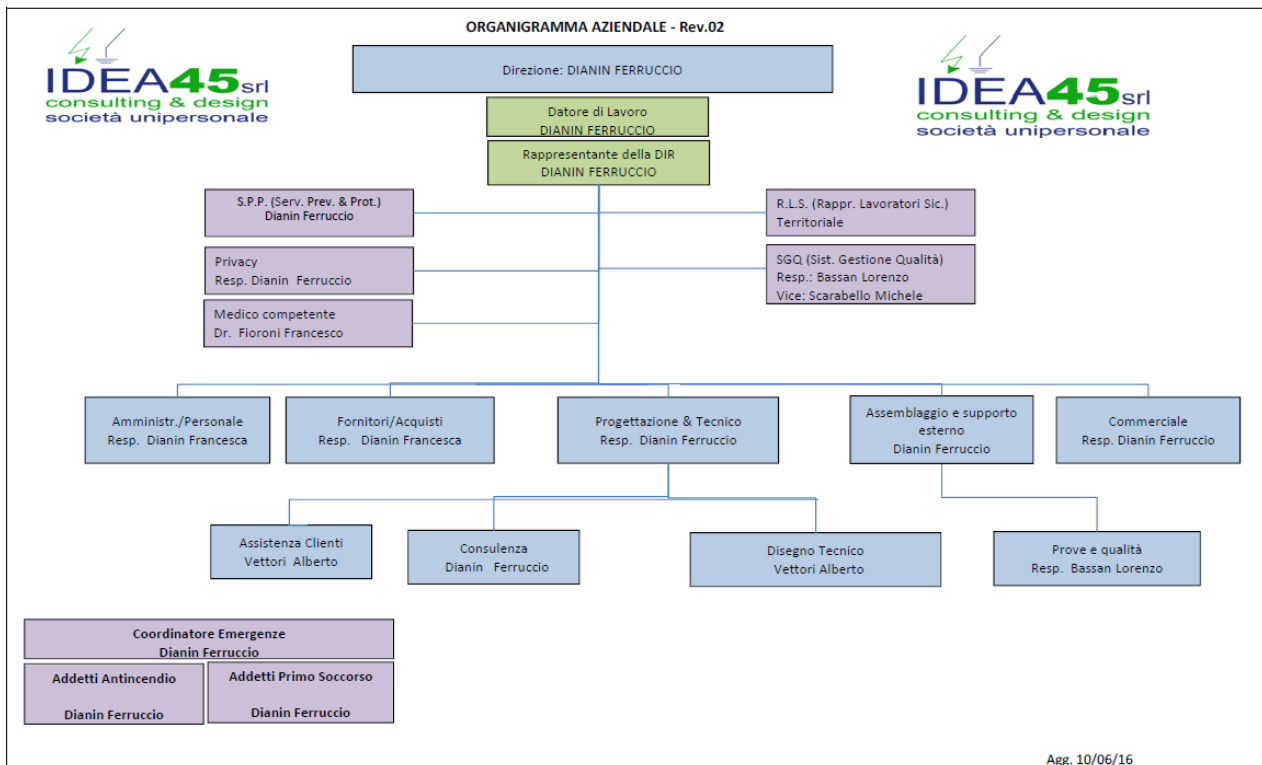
ORGANIGRAMMA AZIENDALE - Rev.02

IDEA45srl
consulting & design
società unipersonale

Direzione: DIANIN FERRUCCIO

IDEA45srl
consulting & design
società unipersonale

Datore di Lavoro
DIANIN FERRUCCIO

Rappresentante della DIR
DIANIN FERRUCCIO

S.P.P. (Serv. Prev. & Prot.)
Dianin Ferruccio

R.L.S. (Rappr. Lavoratori Sic.)
Territoriale

Privacy
Resp. Dianin Ferruccio

SGQ (Sist. Gestione Qualità)
Resp.: Bassan Lorenzo
Vice: Scarabello Michele

Medico competente
Dr. Fioroni Francesco

Amministr./Personale
Resp. Dianin Francesca

Fornitori/Acquisti
Resp. Dianin Francesca

Progettazione & Tecnico
Resp. Dianin Ferruccio

Assemblaggio e supporto esterno
Dianin Ferruccio

Commerciale
Resp. Dianin Ferruccio

Assistenza Clienti
Vettori Alberto

Consulenza
Dianin Ferruccio

Disegno Tecnico
Vettori Alberto

Prove e qualità
Resp. Bassan Lorenzo

Coordinatore Emergenze
Dianin Ferruccio

Addetti Antincendio
Dianin Ferruccio

Addetti Primo Soccorso
Dianin Ferruccio

Agg. 10/06/16